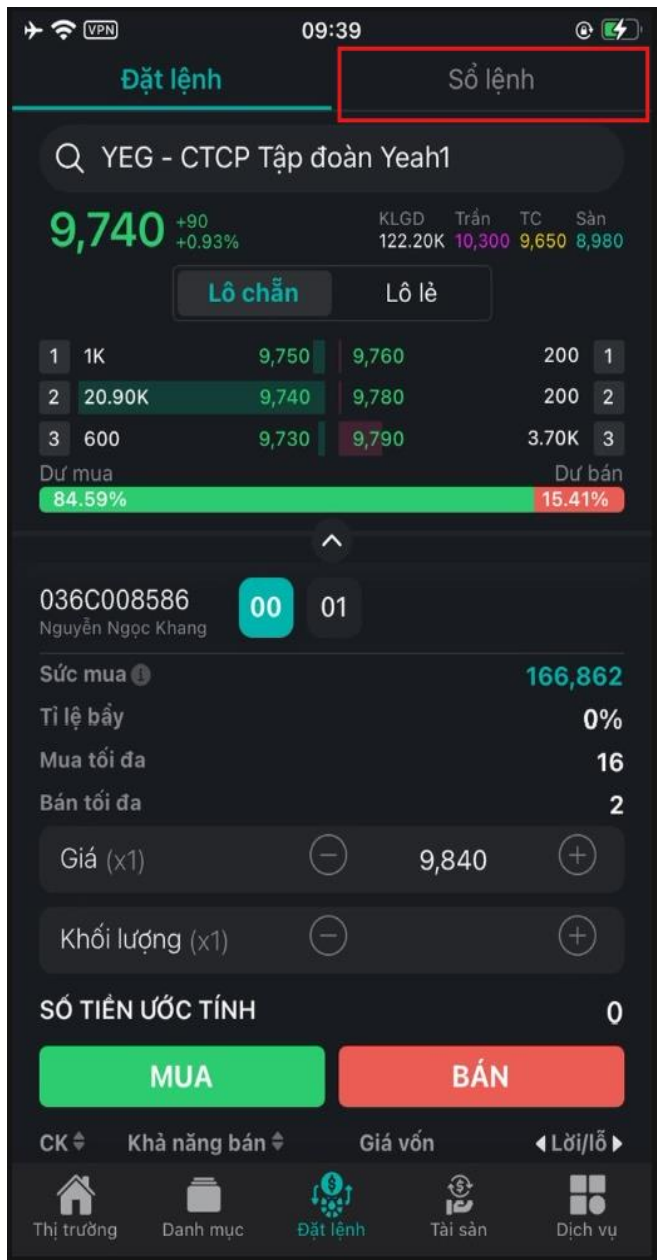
VPN 09:39

Đặt lệnh | Sổ lệnh

YEG - CTCP Tập đoàn Yeah1

9,740 +90 +0.93%

| KLGD | Trần | TC | Sàn |
|---|---|---|---|
| 122.20K | 10,300 | 9,650 | 8,980 |

Lô chẵn | Lô lẻ

| | | | | | |
|---|---|---|---|---|---|
| 1 | 1K | 9,750 | 9,760 | 200 | 1 |
| 2 | 20.90K | 9,740 | 9,780 | 200 | 2 |
| 3 | 600 | 9,730 | 9,790 | 3.70K | 3 |

Dư mua | Dư bán
84.59% | 15.41%

036C008586
Nguyễn Ngọc Khang
00 01

Sức mua 166,862
Tỉ lệ bẩy 0%
Mua tối đa 16
Bán tối đa 2

Giá (x1) 9,840

Khối lượng (x1)

SỐ TIỀN ƯỚC TÍNH 0

MUA | BÁN

CK | Khả năng bán | Giá vốn | Lời/lỗ

Thị trường | Danh mục | Đặt lệnh | Tài sản | Dịch vụ